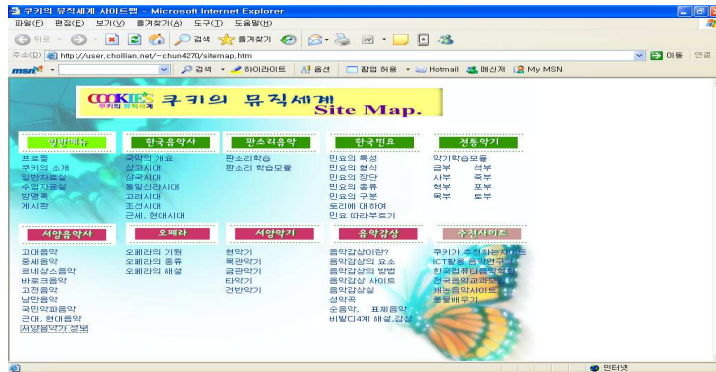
쿠키의 뮤직세계 사이트맵 - Microsoft Internet Explorer

파일(F) 편집(E) 보기(V) 즐겨찾기(A) 도구(T) 도움말(H)

뒤로 검색 즐겨찾기

주소(D) http://user.chollian.net/~chun4270/sitemap.htm 이동 링크

msn 검색 하이라이트 옵션 팝업 허용 Hotmail 메신저 My MSN

COOKIE'S 쿠키의 뮤직세계 쿠키의 뮤직세계 Site Map.

일반메뉴
프로필
쿠키의 소개
일반자료실
수업자료실
방명록
게시판

한국음악사
국악의 개요
상고시대
삼국시대
통일신라시대
고려시대
조선시대
근세, 현대시대

판소리음악
판소리학습
판소리 학습모음

한국민요
민요의 특성
민요의 형식
민요의 장단
민요의 종류
민요의 구분
토리에 대하여
민요 따라부르기

전통악기
악기학습모음
금부 석부
사부 죽부
혁부 포부
목부 토부

서양음악사
고대음악
중세음악
르네상스음악
바로크음악
고전음악
낭만음악
국민악파음악
근대, 현대음악
서양음악가 설명

오페라
오페라의 기원
오페라의 종류
오페라의 해설

서양악기
현악기
목관악기
금관악기
타악기
건반악기

음악감상
음악감상이란?
음악감상의 요소
음악감상의 방법
음악감상 사이트
음악감상실
성악곡
순음악, 표제음악
비발디4계 해설,감상

추천사이트
쿠키가 추천하는 사이트
ICT활용 음악연구회
한국컴퓨터음악협회
전국음악교과모임
캐논음악사이트
통블배우기

인터넷